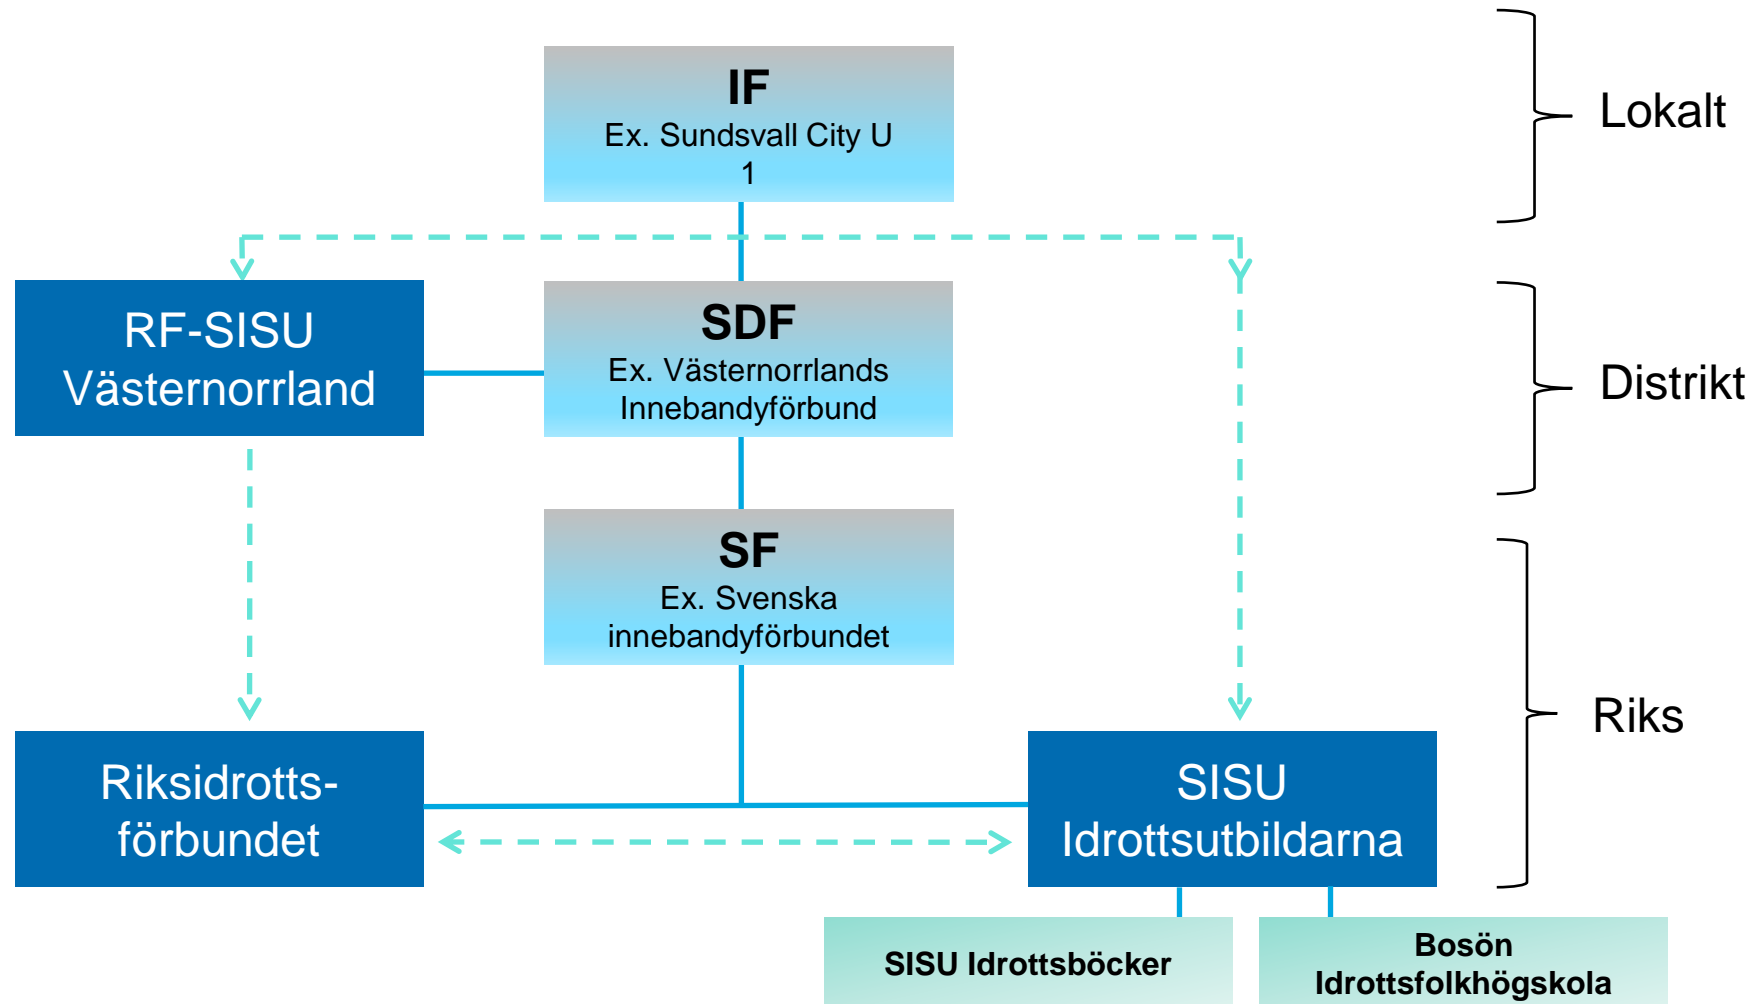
IF
Ex. Sundsvall City U
1

Lokalt

RF-SISU
Västernorrland

SDF
Ex. Västernorrlands
Innebandyförbund

Distrikt

SF
Ex. Svenska
innebandyförbundet

Riks

Riksidrotts-förbundet

SISU
Idrottsutbildarna

SISU Idrottsböcker

Bosön
Idrottsfolkhögskola